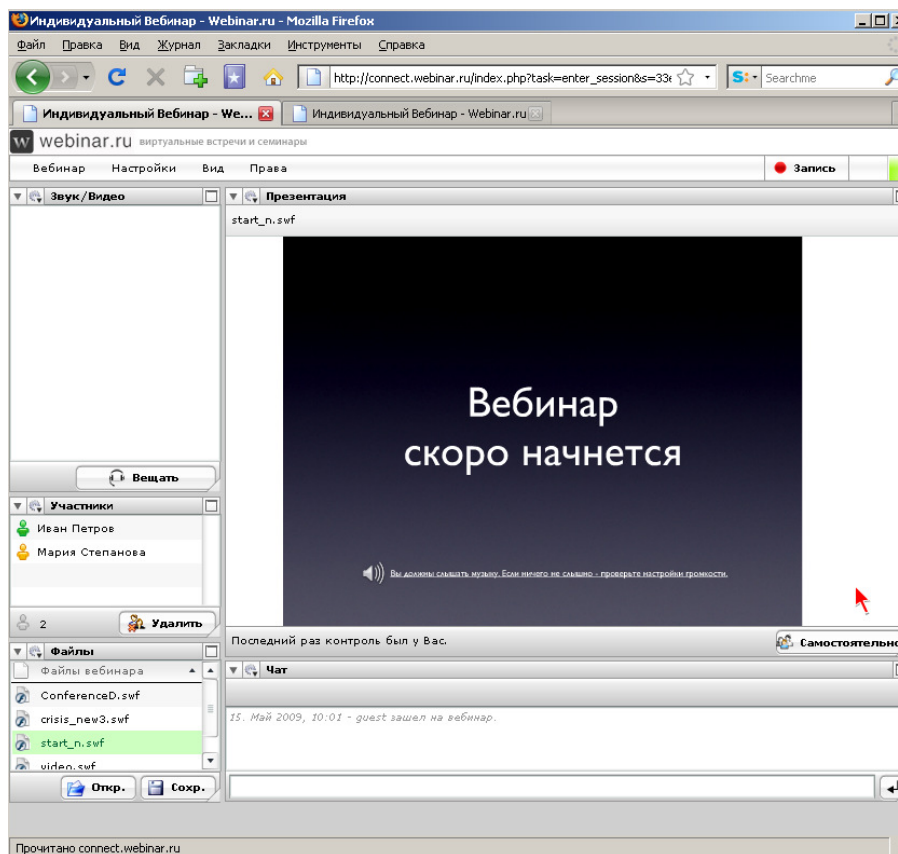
Индивидуальный Вебинар - Webinar.ru - Mozilla Firefox

Файл Правка Вид Журнал Закладки Инструменты Справка

http://connect.webinar.ru/index.php?task=enter_session&s=33

Searchme

Индивидуальный Вебинар - We...

Индивидуальный Вебинар - Webinar.ru

webinar.ru виртуальные встречи и семинары

Вебинар Настройки Вид Права

Запись

Звук/Видео

Презентация

start_n.swf

Вебинар скоро начнется

Вы должны слышать музыку. Если ничего не слышно - проверьте настройки громкости.

Вещать

Участники

Иван Петров

Мария Степанова

2

Удалить

Последний раз контроль был у Вас.

Самостоятельно

Файлы

Файлы вебинара

ConferenceD.swf

crisis_new3.swf

start_n.swf

video.swf

Чат

15. Май 2009, 10:01 - guest зашел на вебинар.

Откр.

Сохр.

Прочитано connect.webinar.ru